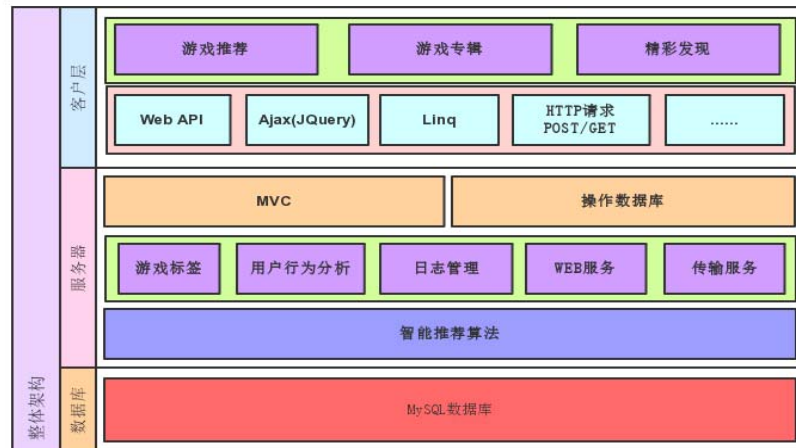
整体架构

客户层

游戏推荐

游戏专辑

精彩发现

Web API

Ajax(JQuery)

Linq

HTTP请求 POST/GET

......

服务器

MVC

操作数据库

游戏标签

用户行为分析

日志管理

WEB服务

传输服务

智能推荐算法

数据库

MySQL数据库